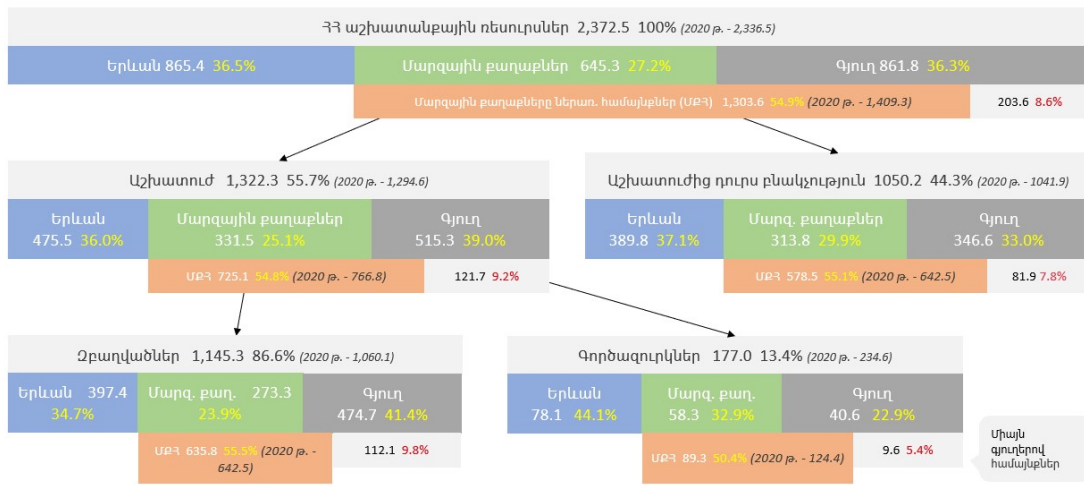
ՀՀ աշխատանքային ռեսուրսներ 2,372.5 100% (2020 թ. - 2,336.5)

Երևան 865.4 36.5%

Մարզային քաղաքներ 645.3 27.2%

Գյուղ 861.8 36.3%

Մարզային քաղաքները ներառ. համայնքներ (ՄՔՀ) 1,303.6 54.9% (2020 թ. - 1,409.3)

203.6 8.6%

Աշխատում 1,322.3 55.7% (2020 թ. - 1,294.6)

Երևան 475.5 36.0%

Մարզային քաղաքներ 331.5 25.1%

Գյուղ 515.3 39.0%

ՄՔՀ 725.1 54.8% (2020 թ. - 766.8)

121.7 9.2%

Աշխատուժից դուրս բնակչություն 1050.2 44.3% (2020 թ. - 1041.9)

Երևան 389.8 37.1%

Մարզ. քաղաքներ 313.8 29.9%

Գյուղ 346.6 33.0%

ՄՔՀ 578.5 55.1% (2020 թ. - 642.5)

81.9 7.8%

Զբաղվածներ 1,145.3 86.6% (2020 թ. - 1,060.1)

Երևան 397.4 34.7%

Մարզ. քաղ. 273.3 23.9%

Գյուղ 474.7 41.4%

ՄՔՀ 635.8 55.5% (2020 թ. - 642.5)

112.1 9.8%

Գործազուրկներ 177.0 13.4% (2020 թ. - 234.6)

Երևան 78.1 44.1%

Մարզ. քաղ. 58.3 32.9%

Գյուղ 40.6 22.9%

ՄՔՀ 89.3 50.4% (2020 թ. - 124.4)

9.6 5.4%

Միայն գյուղերով համայնքներ